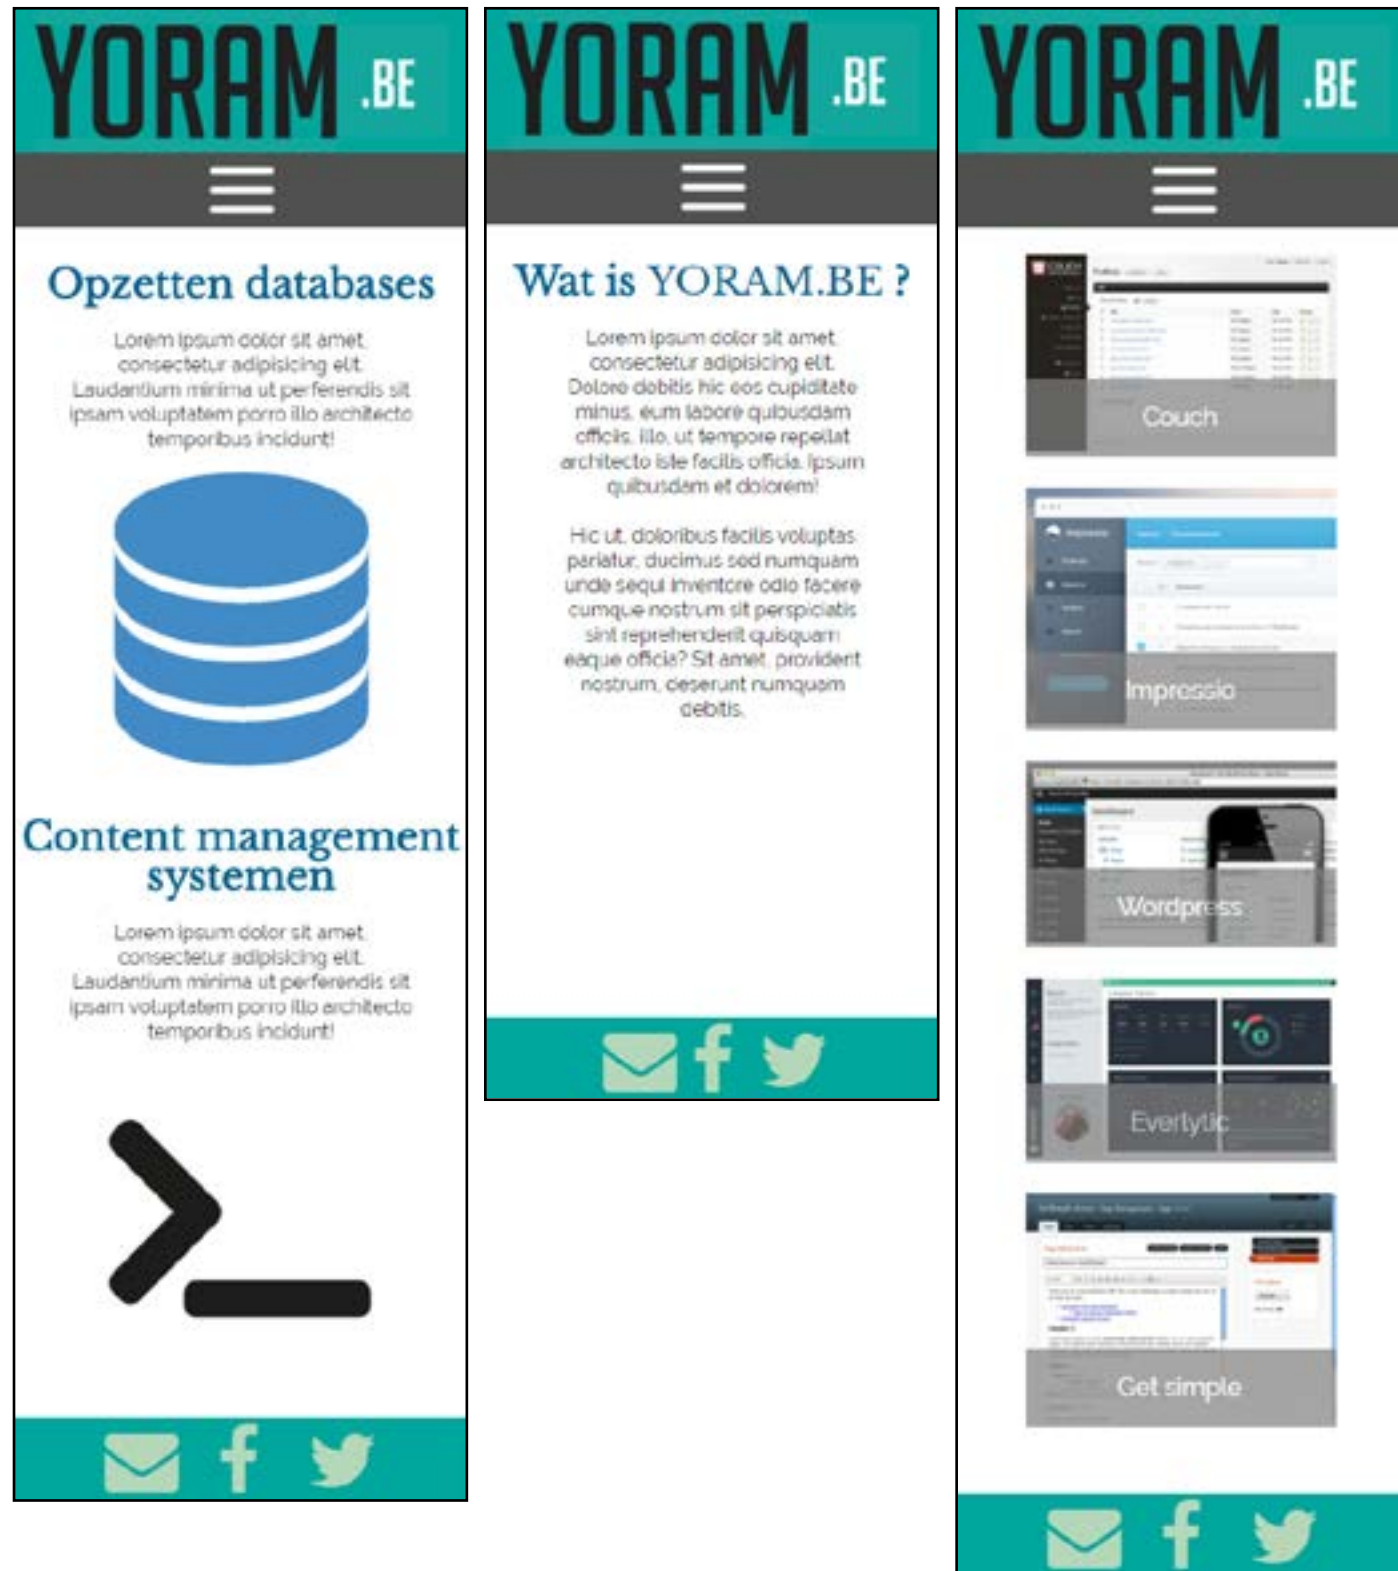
YORAM .BE

Opzetten databases

Lorem ipsum dolor sit amet consectetur adipisicing elit. Laudantium minima ut perferendis sit ipsam voluptatem porro illo architecto temporibus incidunt!

Content management systemen

Lorem ipsum dolor sit amet consectetur adipisicing elit. Laudantium minima ut perferendis sit ipsam voluptatem porro illo architecto temporibus incidunt!

YORAM .BE

Wat is YORAM.BE ?

Lorem ipsum dolor sit amet consectetur adipisicing elit. Dolore debitis hic eos cupiditate minus, eum labore quibusdam officiis, illo, ut tempore repellat architecto iste facilis officia. Ipsum quibusdam et dolorem!

Hic ut, doloribus facilis voluptas pariatur, ducimus sed numquam unde sequi inventore odio facere cumque nostrum sit perspiciatis sint reprehenderit quisquam eaque officia? Sit amet, provident nostrum, deserunt numquam debitis.

YORAM .BE

Couch

Impressio

Wordpress

Everlytic

Get simple